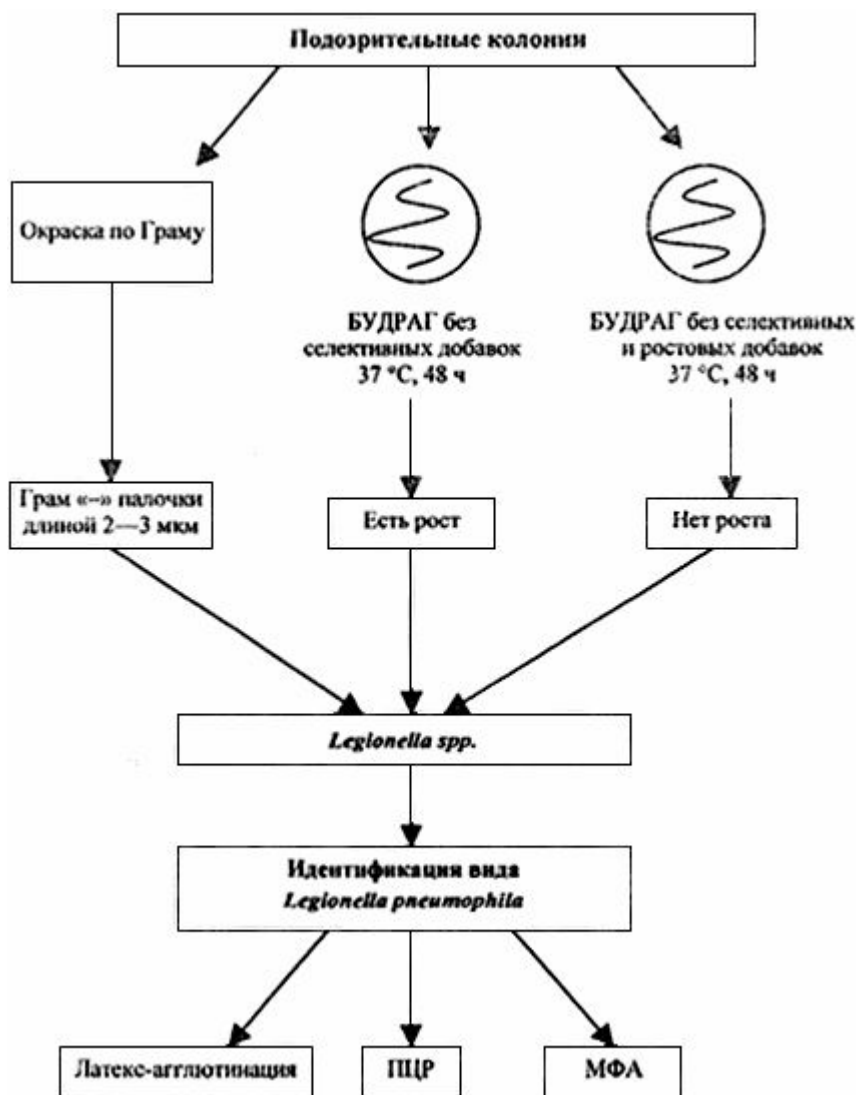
Подозрительные колонии

Окраска по Граму

БУДРАГ без селективных добавок 37 °С, 48 ч

БУДРАГ без селективных и ростовых добавок 37 °С, 48 ч

Грам «–» палочки длиной 2—3 мкм

Есть рост

Нет роста

Legionella spp.

Идентификация вида Legionella pneumophila

Латекс-агглютинация

ПЦР

МФА